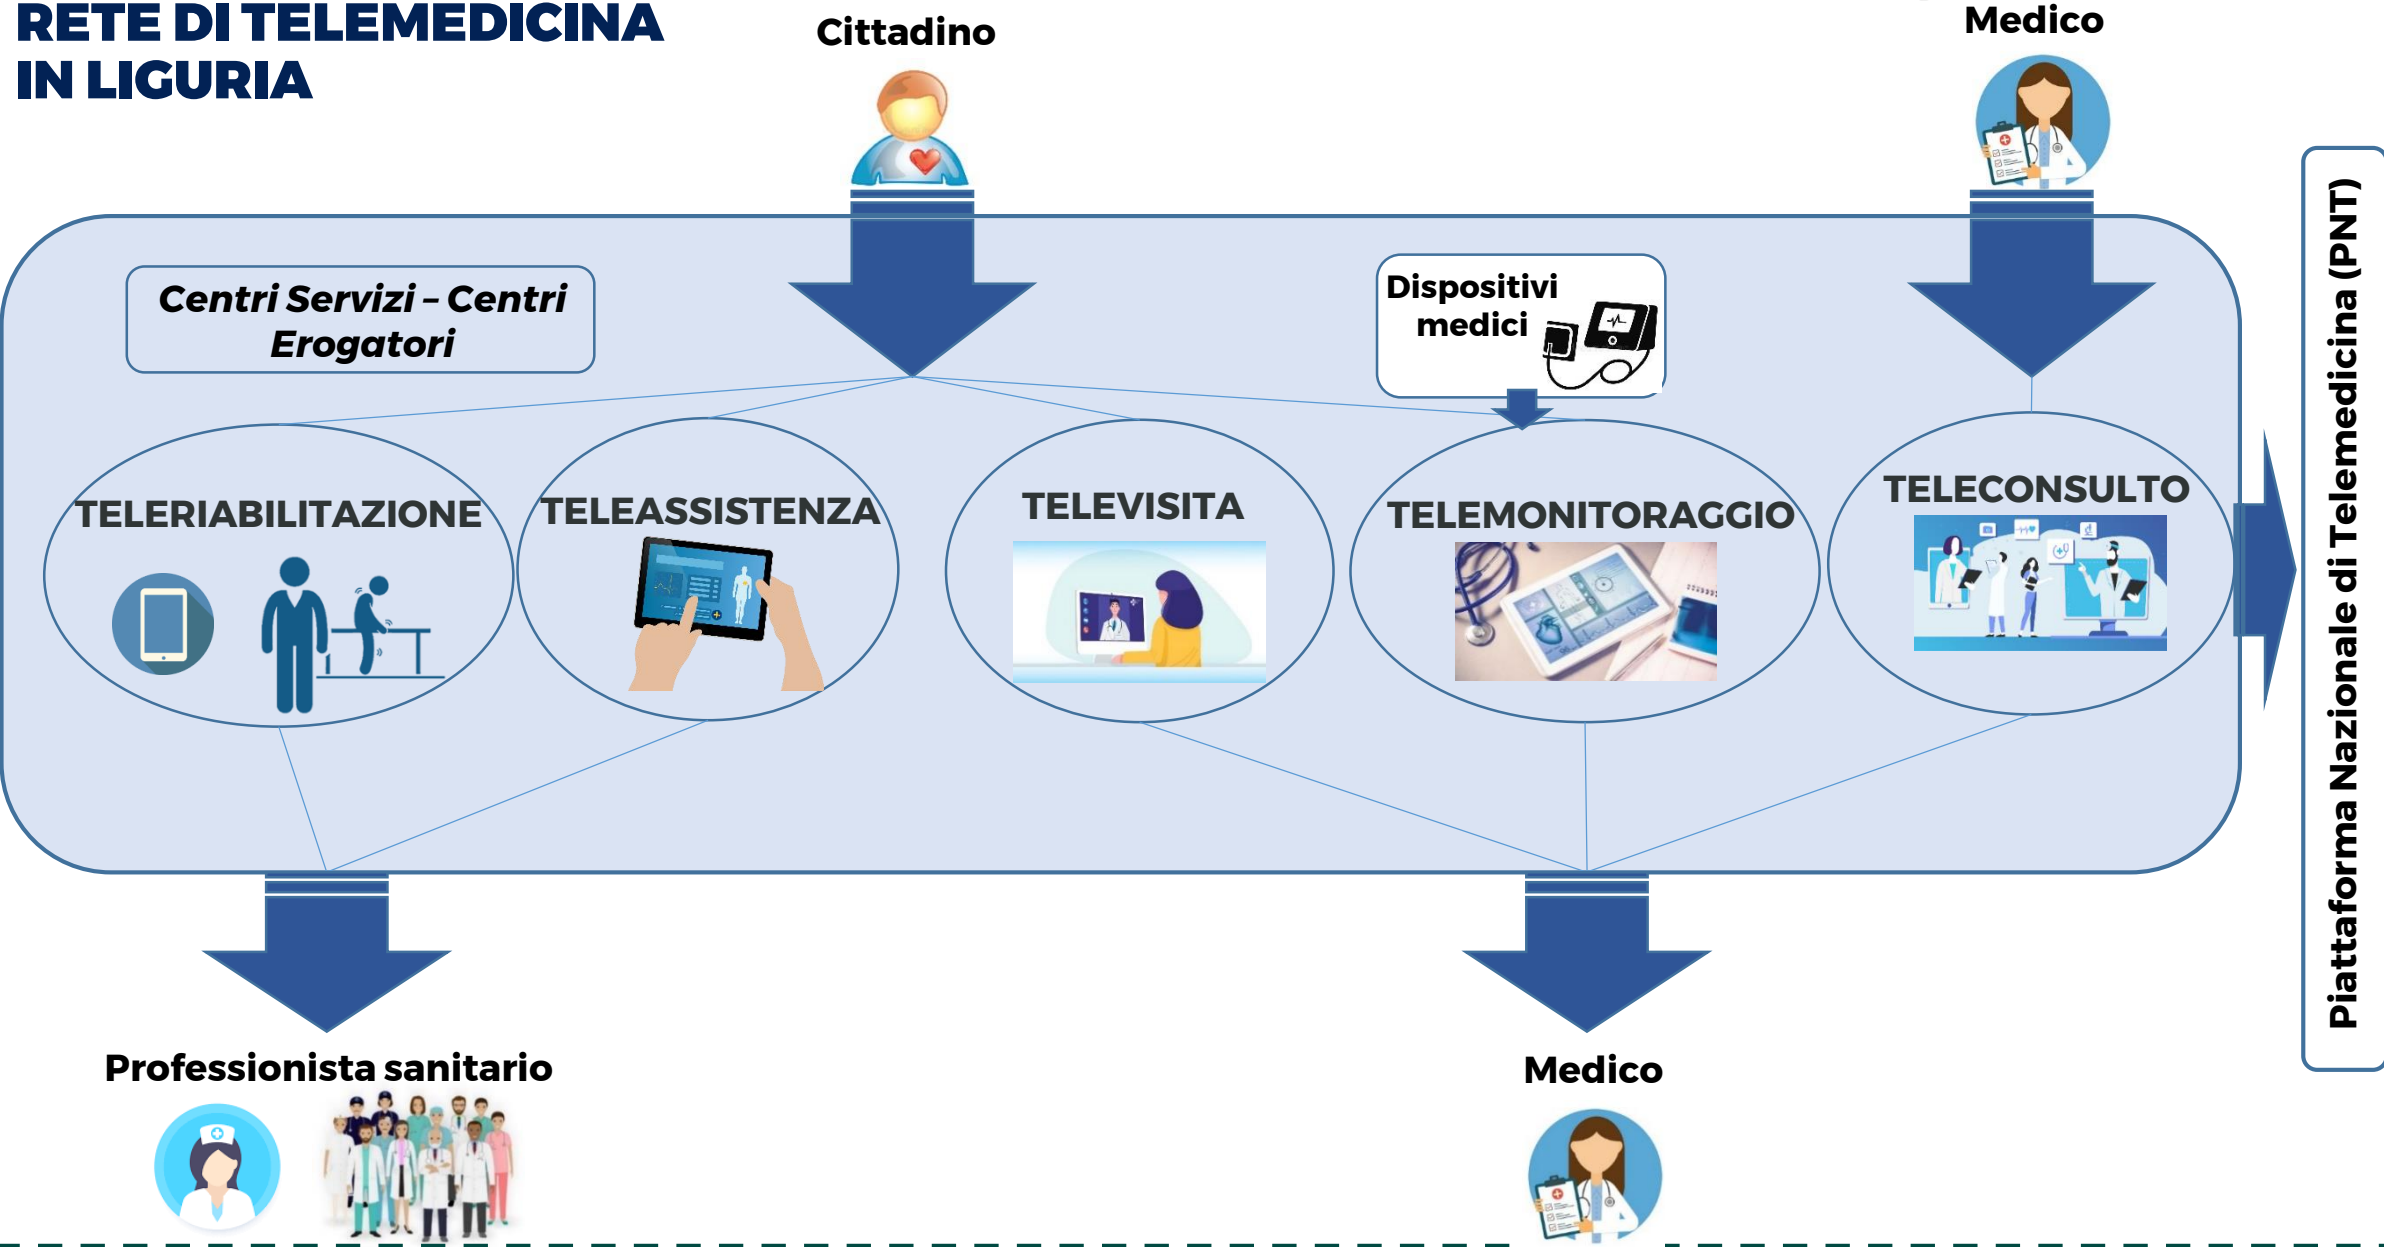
RETE DI TELEMEDICINA IN LIGURIA

Cittadino

Medico

Centri Servizi – Centri Erogatori

Dispositivi medici

TELERIABILITAZIONE

TELEASSISTENZA

TELEVISITA

TELEMONITORAGGIO

TELECONSULTO

Piattaforma Nazionale di Telemedicina (PNT)

Professionista sanitario

Medico